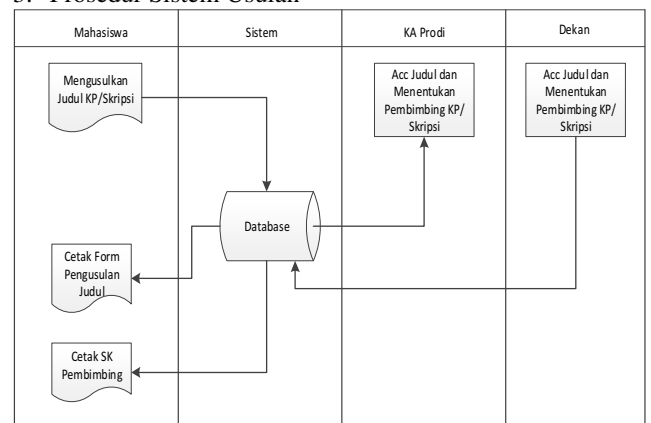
3. Prosedur Sistem Usulan

Mahasiswa
Sistem
KA Prodi
Dekan

Mengusulkan Judul KP/Skripsi

Acc Judul dan Menentukan Pembimbing KP/ Skripsi

Acc Judul dan Menentukan Pembimbing KP/ Skripsi

Database

Cetak Form Pengusulan Judul

Cetak SK Pembimbing